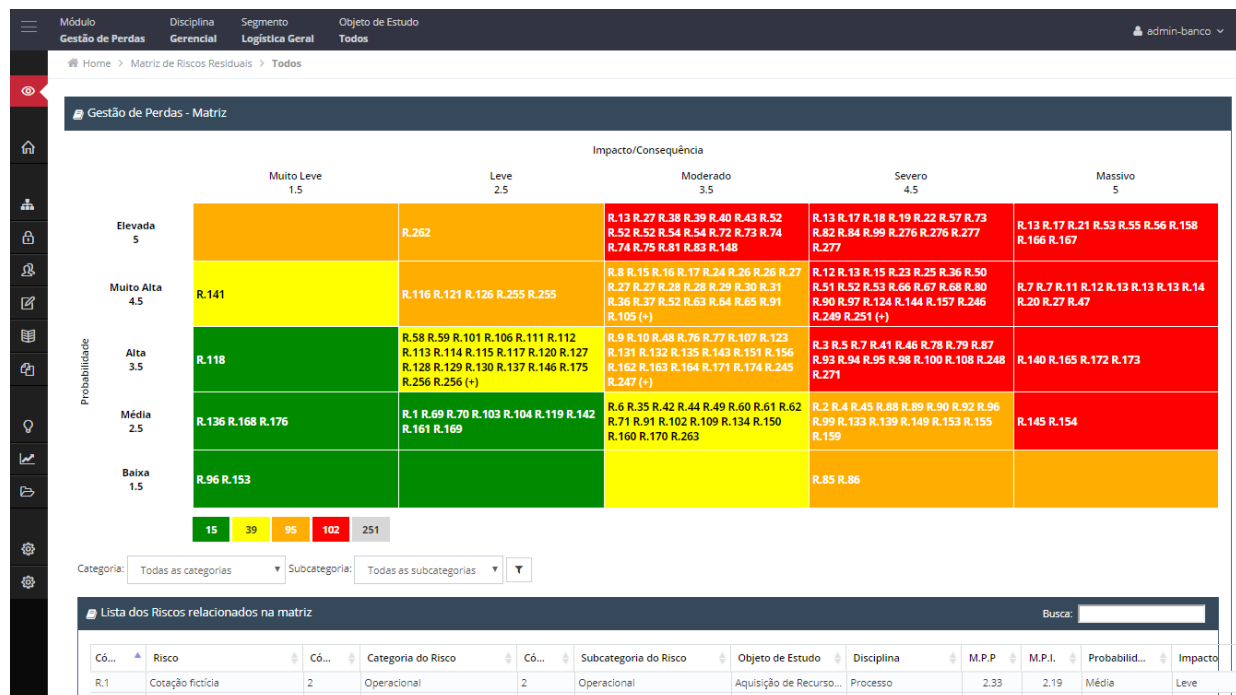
Módulo
Gestão de Perdas

Disciplina
Gerencial

Segmento
Logística Geral

Objeto de Estudo
Todos

admin-banco

Home > Matriz de Riscos Residuais > Todos

Gestão de Perdas - Matriz

Impacto/Consequência

Probabilidade

| | Muito Leve 1.5 | Leve 2.5 | Moderado 3.5 | Severo 4.5 | Massivo 5 |
|---|---|---|---|---|---|
| Elevada 5 | | R.262 | R.13 R.27 R.38 R.39 R.40 R.43 R.52 R.52 R.52 R.54 R.54 R.72 R.73 R.74 R.74 R.75 R.81 R.83 R.148 | R.13 R.17 R.18 R.19 R.22 R.57 R.73 R.82 R.84 R.99 R.276 R.276 R.277 R.277 | R.13 R.17 R.21 R.53 R.55 R.56 R.158 R.166 R.167 |
| Muito Alta 4.5 | R.141 | R.116 R.121 R.126 R.255 R.255 | R.8 R.15 R.16 R.17 R.24 R.26 R.26 R.27 R.27 R.27 R.28 R.28 R.29 R.30 R.31 R.36 R.37 R.52 R.63 R.64 R.65 R.91 R.105 (+) | R.12 R.13 R.15 R.23 R.25 R.36 R.50 R.51 R.52 R.53 R.66 R.67 R.68 R.80 R.90 R.97 R.124 R.144 R.157 R.246 R.249 R.251 (+) | R.7 R.7 R.11 R.12 R.13 R.13 R.13 R.14 R.20 R.27 R.47 |
| Alta 3.5 | R.118 | R.58 R.59 R.101 R.106 R.111 R.112 R.113 R.114 R.115 R.117 R.120 R.127 R.128 R.129 R.130 R.137 R.146 R.175 R.256 R.256 (+) | R.9 R.10 R.48 R.76 R.77 R.107 R.123 R.131 R.132 R.135 R.143 R.151 R.156 R.162 R.163 R.164 R.171 R.174 R.245 R.247 (+) | R.3 R.5 R.7 R.41 R.46 R.78 R.79 R.87 R.93 R.94 R.95 R.98 R.100 R.108 R.248 R.271 | R.140 R.165 R.172 R.173 |
| Média 2.5 | R.136 R.168 R.176 | R.1 R.69 R.70 R.103 R.104 R.119 R.142 R.161 R.169 | R.6 R.35 R.42 R.44 R.49 R.60 R.61 R.62 R.71 R.91 R.102 R.109 R.134 R.150 R.160 R.170 R.263 | R.2 R.4 R.45 R.88 R.89 R.90 R.92 R.96 R.99 R.133 R.139 R.149 R.153 R.155 R.159 | R.145 R.154 |
| Baixa 1.5 | R.96 R.153 | | | R.85 R.86 | |

15 39 95 102 251

Categoria: Todas as categorias Subcategoria: Todas as subcategorias

Lista dos Riscos relacionados na matriz

Busca:

| Có... | Risco | Có... | Categoria do Risco | Có... | Subcategoria do Risco | Objeto de Estudo | Disciplina | M.P.P | M.P.I. | Probabilid... | Impacto |
|---|---|---|---|---|---|---|---|---|---|---|---|
| R.1 | Cotação fictícia | 2 | Operacional | 2 | Operacional | Aquisição de Recurso... | Processo | 2.33 | 2.19 | Média | Leve |